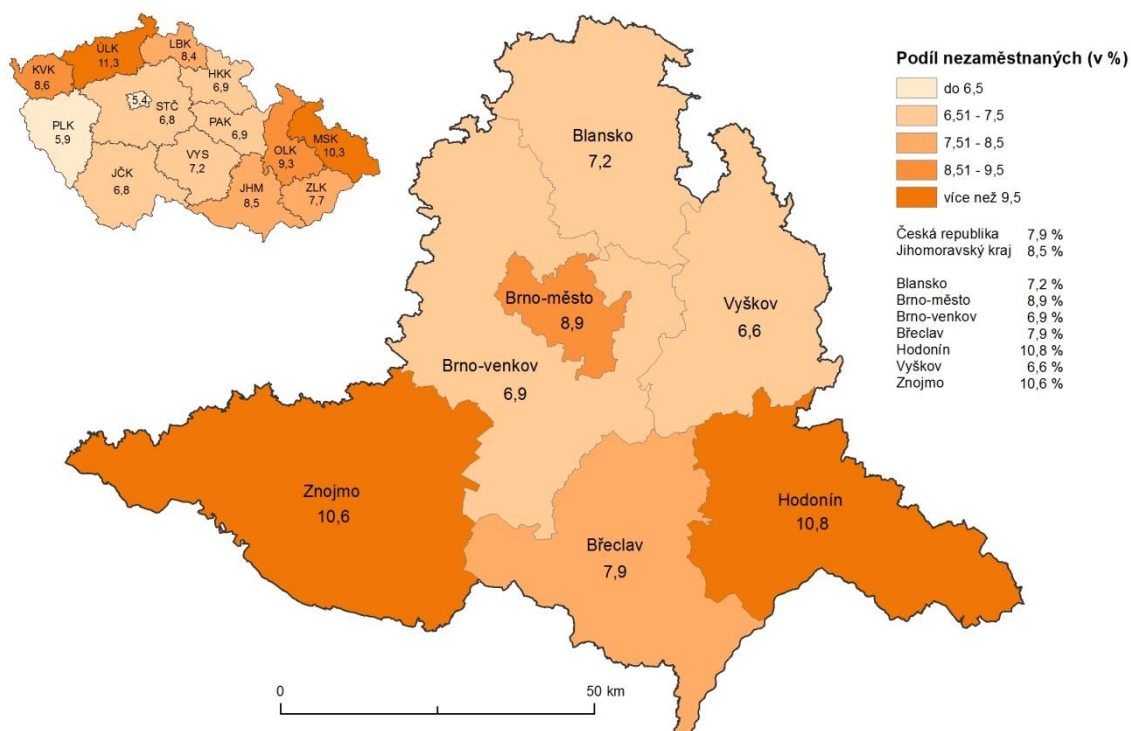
ÚLK
11,3

LBK
8,4

KVK
8,6

HKK
6,9

5,4

STČ
6,8

PLK
5,9

PAK
6,9

MSK
10,3

OLK
9,3

JČK
6,8

VYS
7,2

JHM
8,5

ZLK
7,7

Podíl nezaměstnaných (v %)

do 6,5
6,51 - 7,5
7,51 - 8,5
8,51 - 9,5
více než 9,5

Česká republika 7,9 %
Jihomoravský kraj 8,5 %

Blansko 7,2 %
Brno-město 8,9 %
Brno-venkov 6,9 %
Břeclav 7,9 %
Hodonín 10,8 %
Vyškov 6,6 %
Znojmo 10,6 %

Blansko
7,2

Brno-město
8,9

Vyškov
6,6

Brno-venkov
6,9

Znojmo
10,6

Hodonín
10,8

Břeclav
7,9

0
50 km